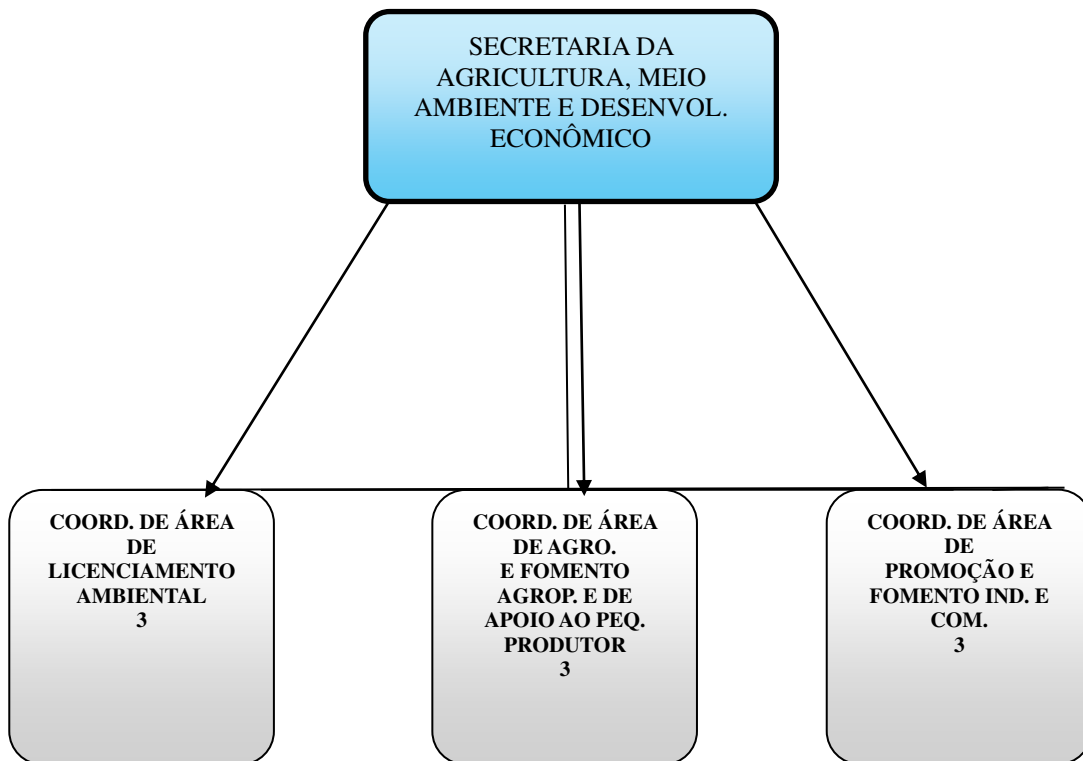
SECRETARIA DA AGRICULTURA, MEIO AMBIENTE E DESENVOL. ECONÔMICO

COORD. DE ÁREA DE LICENCIAMENTO AMBIENTAL
3

COORD. DE ÁREA DE AGRO. E FOMENTO AGROP. E DE APOIO AO PEQ. PRODUTOR
3

COORD. DE ÁREA DE PROMOÇÃO E FOMENTO IND. E COM.
3